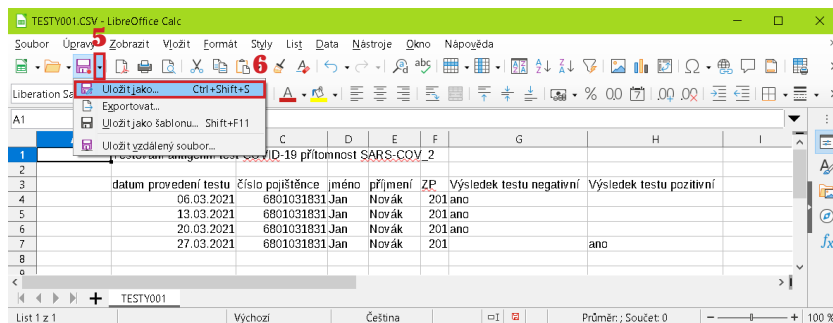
TESTY001.CSV - LibreOffice Calc

Soubor Úpravy Zobrazit Vložit Formát Styly List Data Nástroje Okno Nápověda

5 6

Liberation Sa

A1

Uložit jako... Ctrl+Shift+S
Exportovat...
Uložit jako šablonu... Shift+F11
Uložit vzdálený soubor...

| | A | B | C | D | E | F | G | H | I |
|---|---|---|---|---|---|---|---|---|---|
| 1 | Testování antigenní test COVID-19 přítomnost SARS-COV_2 | | | | | | | | |
| 2 | | | | | | | | | |
| 3 | | datum provedení testu | číslo pojištěnce | jméno | příjmení | ZP | Výsledek testu negativní | Výsledek testu pozitivní | |
| 4 | | 06.03.2021 | 6801031831 | Jan | Novák | 201 | ano | | |
| 5 | | 13.03.2021 | 6801031831 | Jan | Novák | 201 | ano | | |
| 6 | | 20.03.2021 | 6801031831 | Jan | Novák | 201 | ano | | |
| 7 | | 27.03.2021 | 6801031831 | Jan | Novák | 201 | | ano | |
| 8 | | | | | | | | | |
| 9 | | | | | | | | | |

TESTY001

List 1 z 1 Výchozí Čeština Průměr: ; Součet: 0 100 %